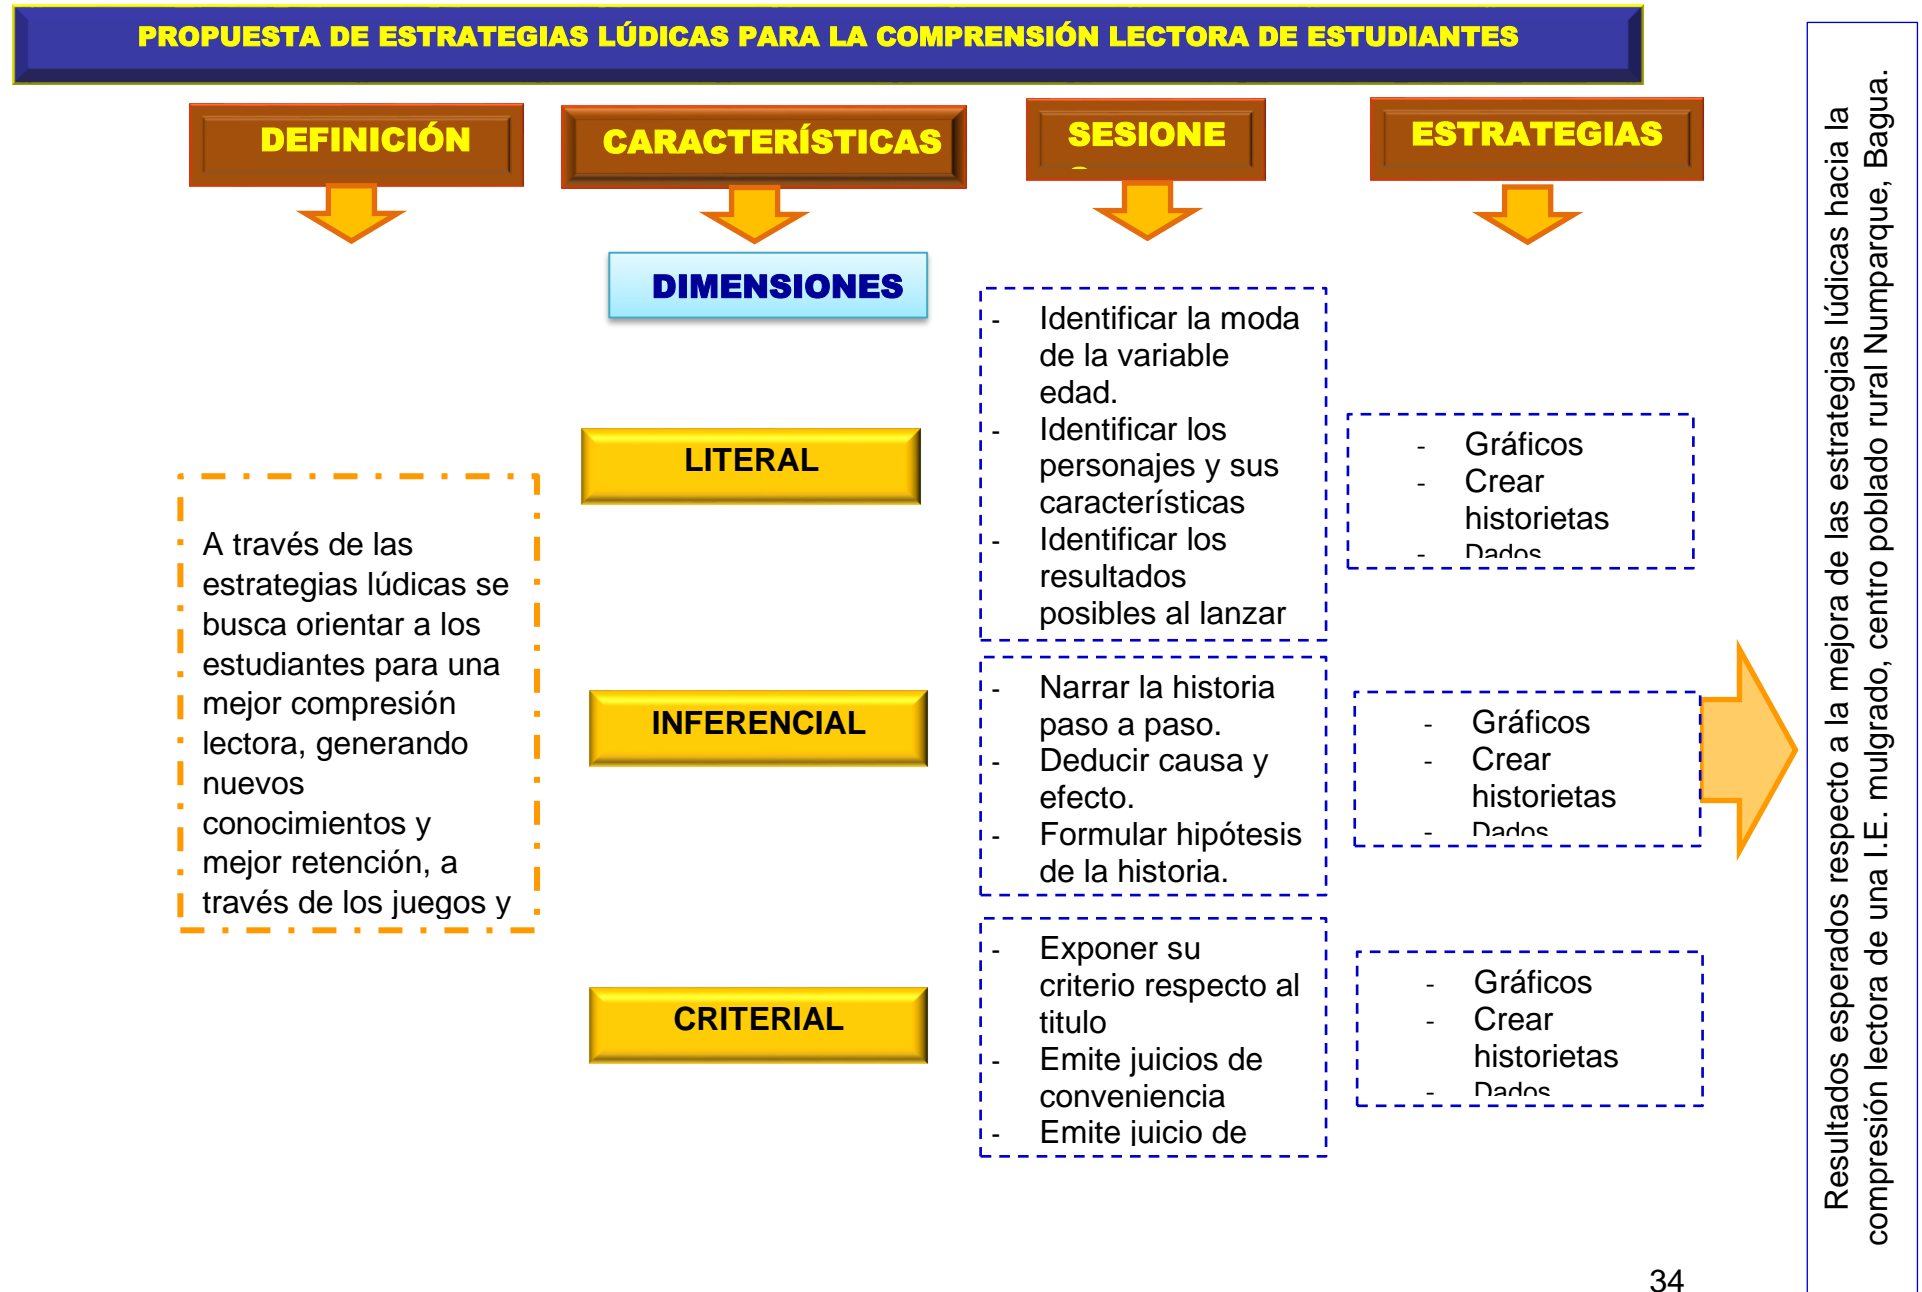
PROPUESTA DE ESTRATEGIAS LÚDICAS PARA LA COMPRENSIÓN LECTORA DE ESTUDIANTES

DEFINICIÓN

CARACTERÍSTICAS

SESIONE

ESTRATEGIAS

DIMENSIONES

A través de las estrategias lúdicas se busca orientar a los estudiantes para una mejor compresión lectora, generando nuevos conocimientos y mejor retención, a través de los juegos y

LITERAL

- Identificar la moda de la variable edad.
- Identificar los personajes y sus características
- Identificar los resultados posibles al lanzar

- Gráficos
- Crear historietas
- Dados

INFERENCIAL

- Narrar la historia paso a paso.
- Deducir causa y efecto.
- Formular hipótesis de la historia.

- Gráficos
- Crear historietas
- Dados

CRITERIAL

- Exponer su criterio respecto al titulo
- Emite juicios de conveniencia
- Emite juicio de

- Gráficos
- Crear historietas
- Dados

Resultados esperados respecto a la mejora de las estrategias lúdicas hacia la compresión lectora de una I.E. mulgrado, centro poblado rural Numparque, Bagua.

34